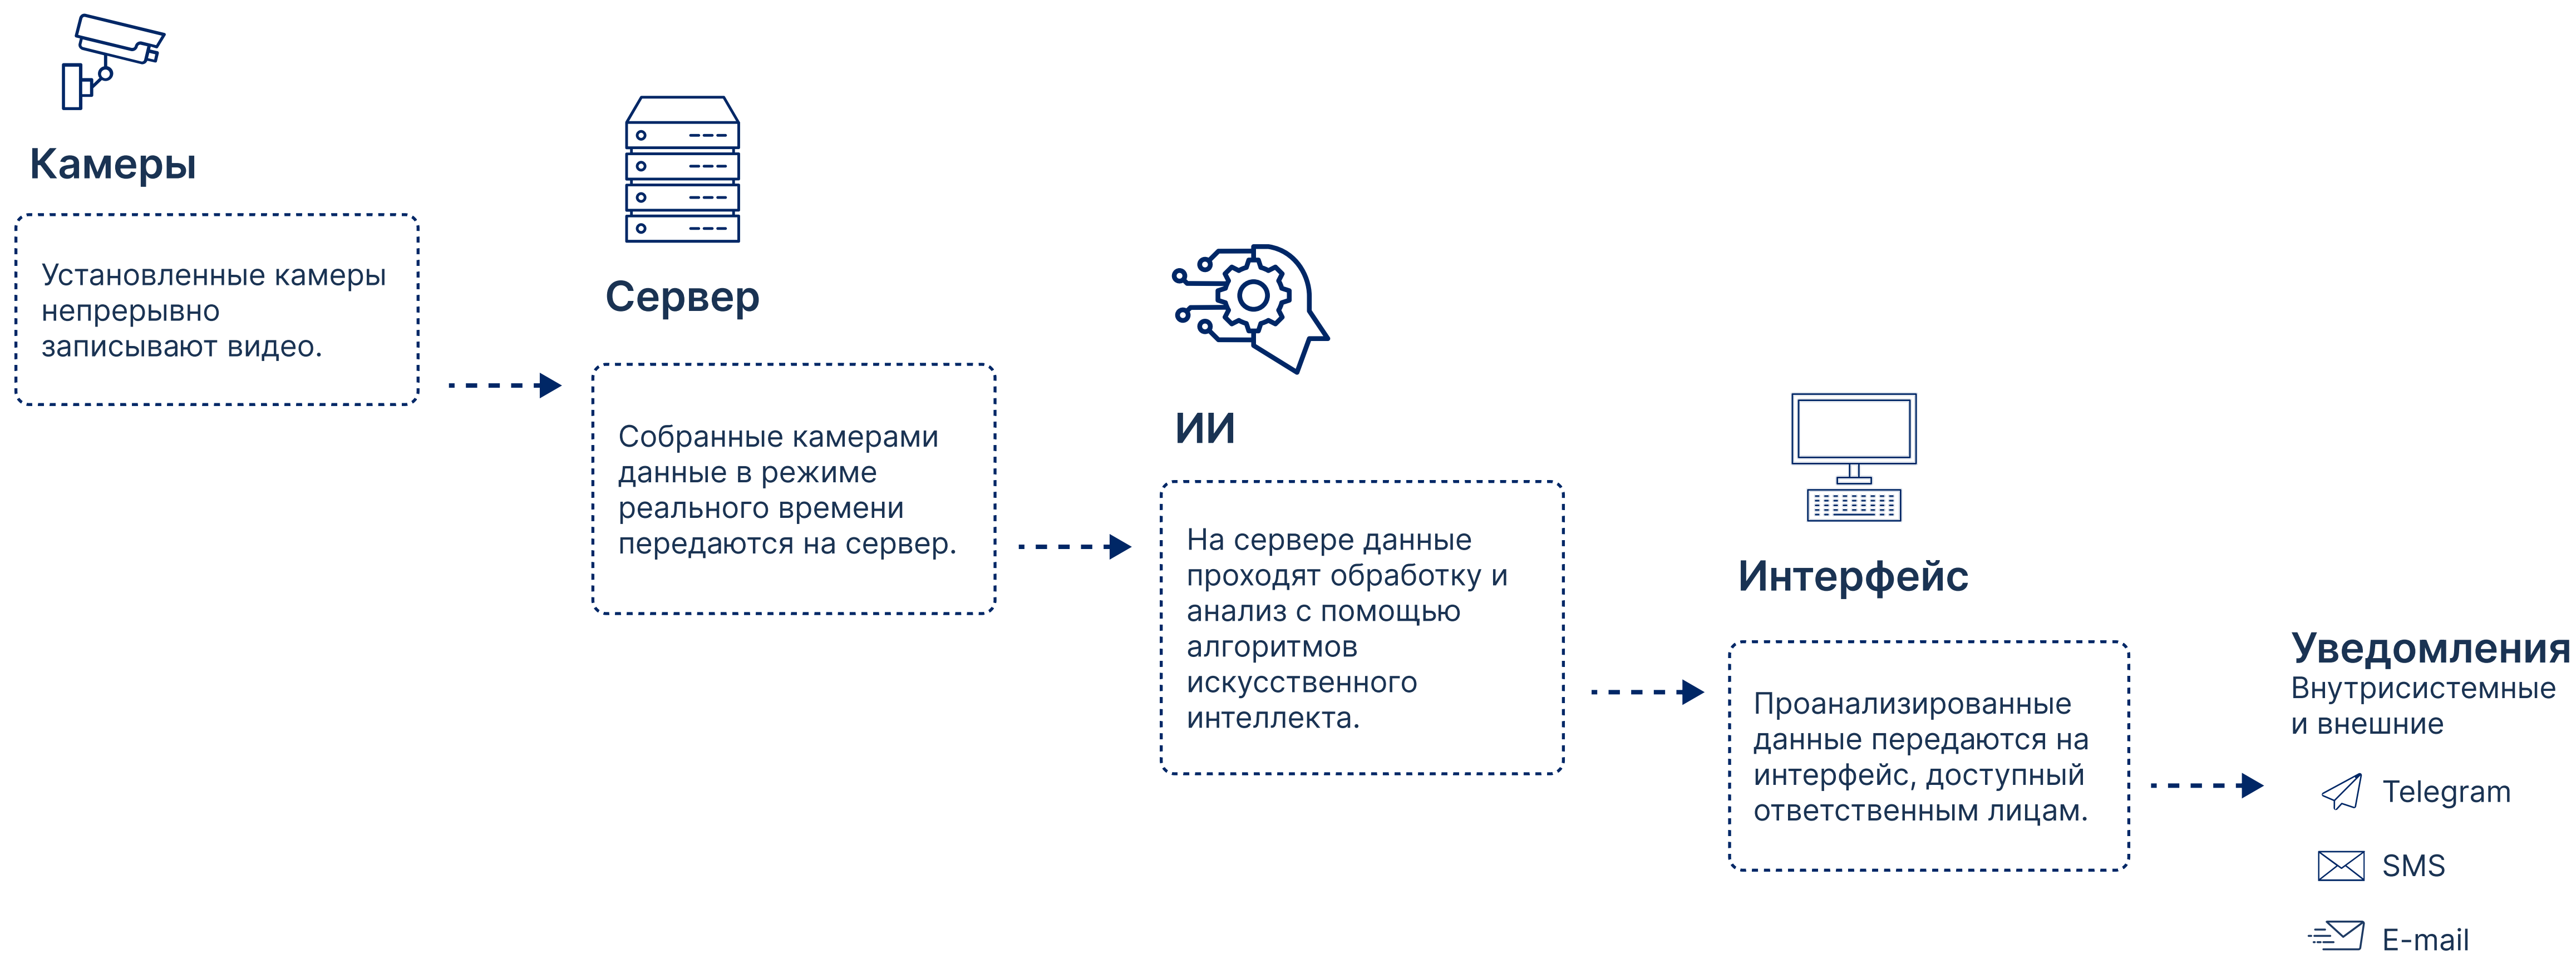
Камеры

Установленные камеры непрерывно записывают видео.

Сервер

Собранные камерами данные в режиме реального времени передаются на сервер.

ИИ

На сервере данные проходят обработку и анализ с помощью алгоритмов искусственного интеллекта.

Интерфейс

Проанализированные данные передаются на интерфейс, доступный ответственным лицам.

Уведомления
Внутрисистемные и внешние

Telegram

SMS

E-mail